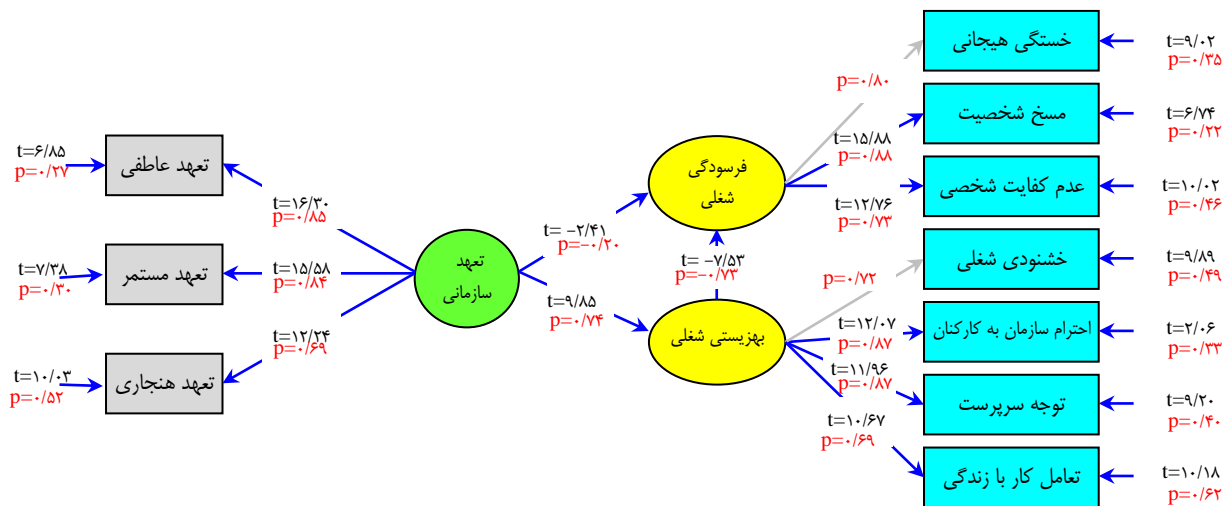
t=۶/۸۵
p=۰/۲۷
تعهد عاطفی

t=۷/۳۸
p=۰/۳۰
تعهد مستمر

t=۱۰/۰۳
p=۰/۵۲
تعهد هنجاری

t=۱۶/۳۰
p=۰/۸۵
t=۱۵/۵۸
p=۰/۸۴
t=۱۲/۲۴
p=۰/۶۹

تعهد سازمانی

t= -۲/۴۱
p=-۰/۲۰
t=۹/۸۵
p=۰/۷۴

فرسودگی شغلی

t= -۷/۵۳
p=-۰/۷۳

بهزیستی شغلی

p=۰/۸۰
t=۱۵/۸۸
p=۰/۸۸
t=۱۲/۷۶
p=۰/۷۳
p=۰/۷۲
t=۱۲/۰۷
p=۰/۸۷
t=۱۱/۹۶
p=۰/۸۷
t=۱۰/۶۷
p=۰/۶۹

خستگی هیجانی
t=۹/۰۲
p=۰/۳۵

مسخ شخصیت
t=۶/۷۴
p=۰/۲۲

عدم کفایت شخصی
t=۱۰/۰۲
p=۰/۴۶

خشنودی شغلی
t=۹/۸۹
p=۰/۴۹

احترام سازمان به کارکنان
t=۲/۰۶
p=۰/۳۳

توجه سرپرست
t=۹/۲۰
p=۰/۴۰

تعامل کار با زندگی
t=۱۰/۱۸
p=۰/۶۲